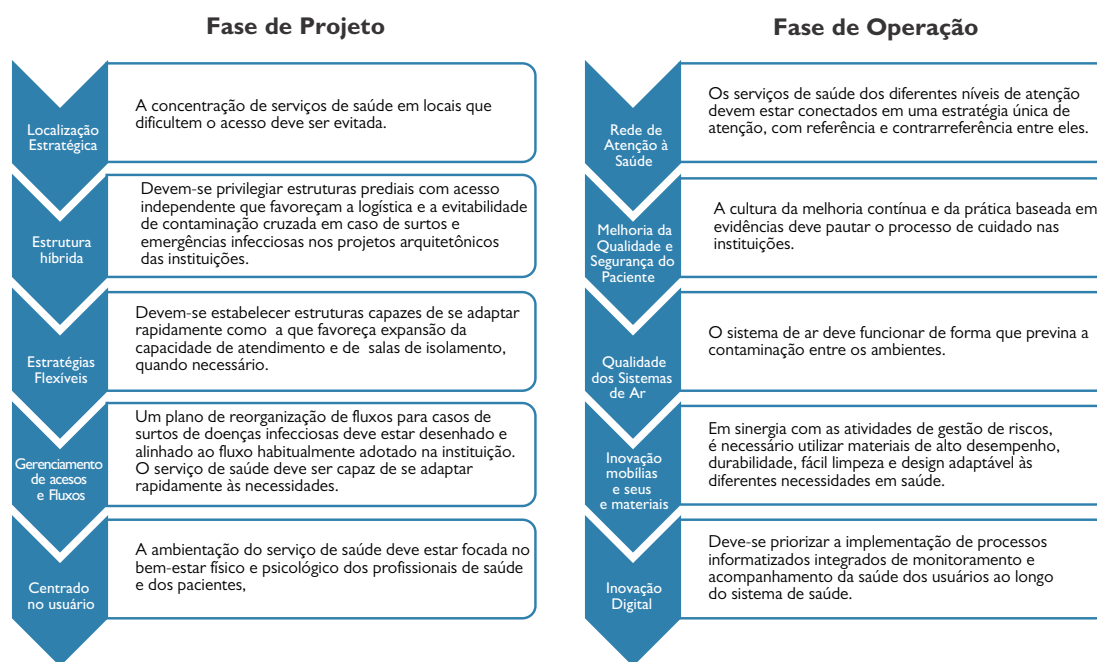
Fase de Projeto

Localização Estratégica

A concentração de serviços de saúde em locais que dificultem o acesso deve ser evitada.

Estrutura híbrida

Devem-se privilegiar estruturas prediais com acesso independente que favoreçam a logística e a evitabilidade de contaminação cruzada em caso de surtos e emergências infecciosas nos projetos arquitetônicos das instituições.

Estratégias Flexíveis

Devem-se estabelecer estruturas capazes de se adaptar rapidamente como a que favoreça expansão da capacidade de atendimento e de salas de isolamento, quando necessário.

Gerenciamento de acesos e Fluxos

Um plano de reorganização de fluxos para casos de surtos de doenças infecciosas deve estar desenhado e alinhado ao fluxo habitualmente adotado na instituição. O serviço de saúde deve ser capaz de se adaptar rapidamente às necessidades.

Centrado no usuário

A ambientação do serviço de saúde deve estar focada no bem-estar físico e psicológico dos profissionais de saúde e dos pacientes,

Fase de Operação

Rede de Atenção à Saúde

Os serviços de saúde dos diferentes níveis de atenção devem estar conectados em uma estratégia única de atenção, com referência e contrarreferência entre eles.

Melhoria da Qualidade e Segurança do Paciente

A cultura da melhoria contínua e da prática baseada em evidências deve pautar o processo de cuidado nas instituições.

Qualidade dos Sistemas de Ar

O sistema de ar deve funcionar de forma que previna a contaminação entre os ambientes.

Inovação mobílias e seus e materiais

Em sinergia com as atividades de gestão de riscos, é necessário utilizar materiais de alto desempenho, durabilidade, fácil limpeza e design adaptável às diferentes necessidades em saúde.

Inovação Digital

Deve-se priorizar a implementação de processos informatizados integrados de monitoramento e acompanhamento da saúde dos usuários ao longo do sistema de saúde.